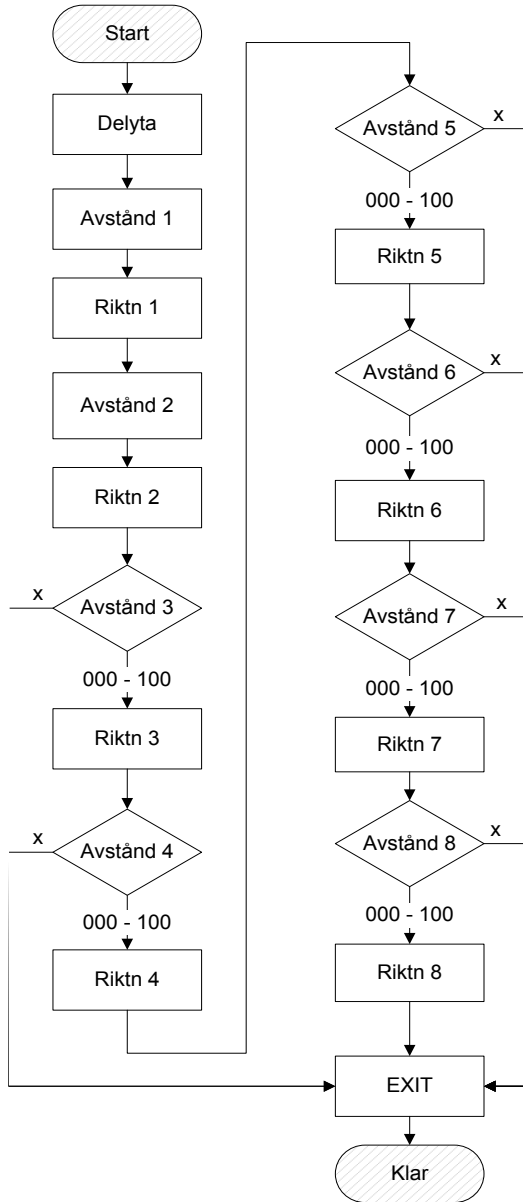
Start

Delyta

Avstånd 1

Riktn 1

Avstånd 2

Riktn 2

x

Avstånd 3

000 - 100

Riktn 3

x

Avstånd 4

000 - 100

Riktn 4

Avstånd 5

x

000 - 100

Riktn 5

Avstånd 6

x

000 - 100

Riktn 6

Avstånd 7

x

000 - 100

Riktn 7

Avstånd 8

x

000 - 100

Riktn 8

EXIT

Klar